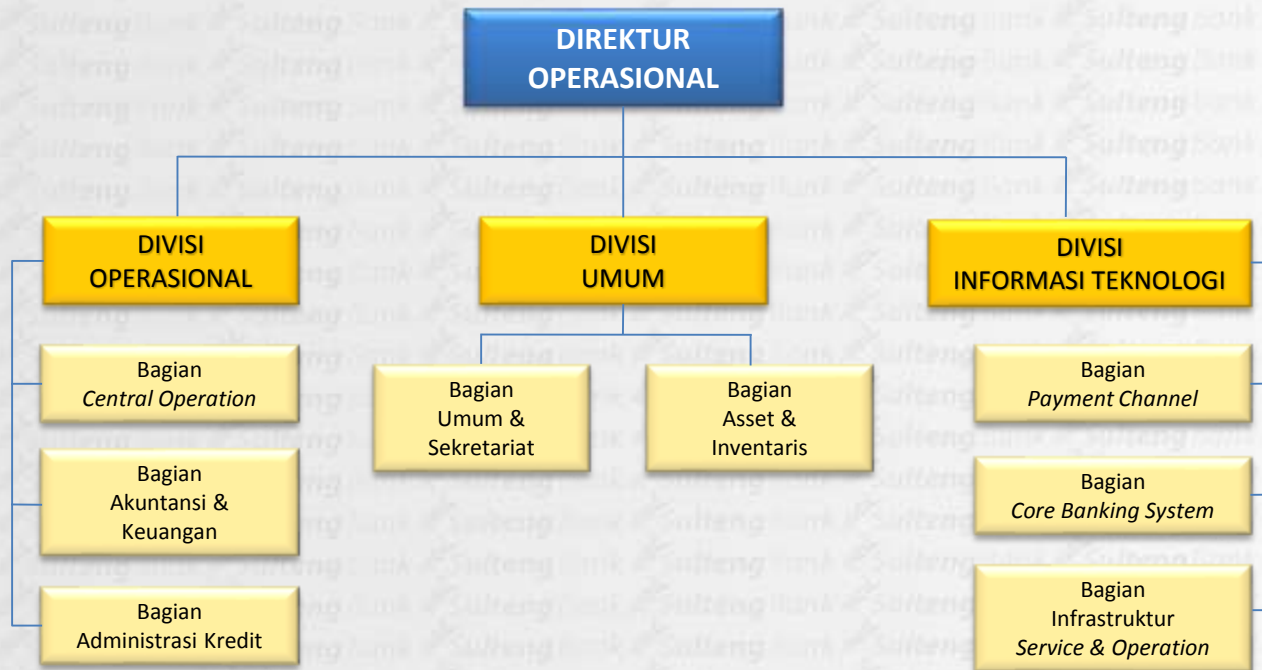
DIREKTUR OPERASIONAL

DIVISI OPERASIONAL

DIVISI UMUM

DIVISI INFORMASI TEKNOLOGI

Bagian *Central Operation*

Bagian Akuntansi & Keuangan

Bagian Administrasi Kredit

Bagian Umum & Sekretariat

Bagian Asset & Inventaris

Bagian *Payment Channel*

Bagian *Core Banking System*

Bagian Infrastruktur *Service & Operation*